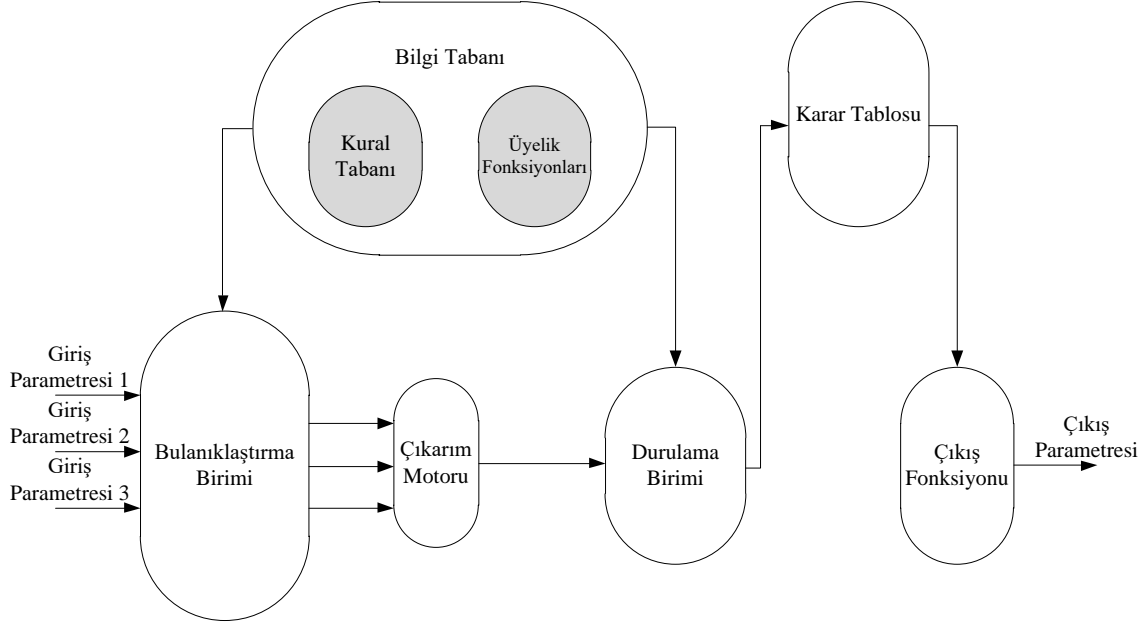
Bilgi Tabanı

Kural Tabanı

Üyelik Fonksiyonları

Karar Tablosu

Giriş Parametresi 1

Giriş Parametresi 2

Giriş Parametresi 3

Bulanıklaştırma Birimi

Çıkarım Motoru

Durulama Birimi

Çıkış Fonksiyonu

Çıkış Parametresi